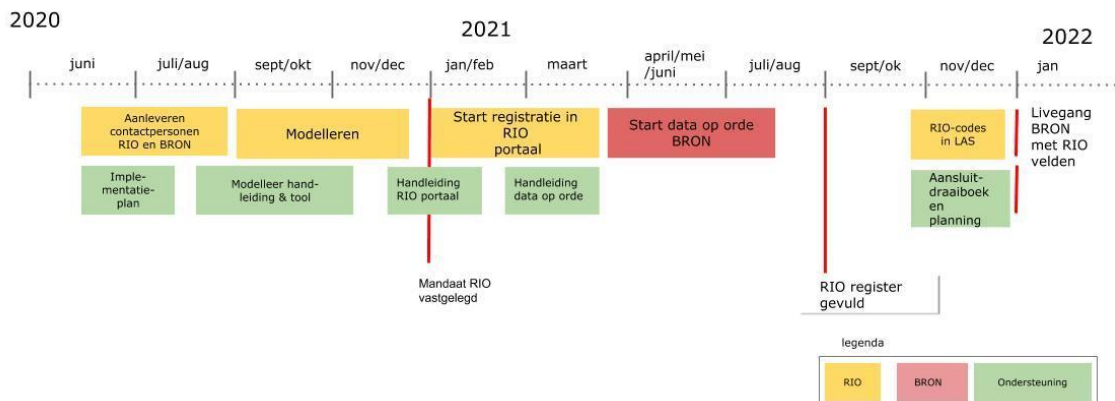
2020

2021

2022

juni

juli/aug

sept/okt

nov/dec

jan/feb

maart

april/mei /juni

juli/aug

sept/ok

nov/dec

jan

Aanleveren contactpersonen RIO en BRON

Modelleren

Start registratie in RIO portaal

Start data op orde BRON

RIO-codes in LAS

Livegang BRON met RIO velden

Implementatieplan

Modelleer handleiding & tool

Handleiding RIO portaal

Handleiding data op orde

Aansluitdraaiboek en planning

Mandaat RIO vastgelegd

RIO register gevuld

legenda

RIO

BRON

Ondersteuning